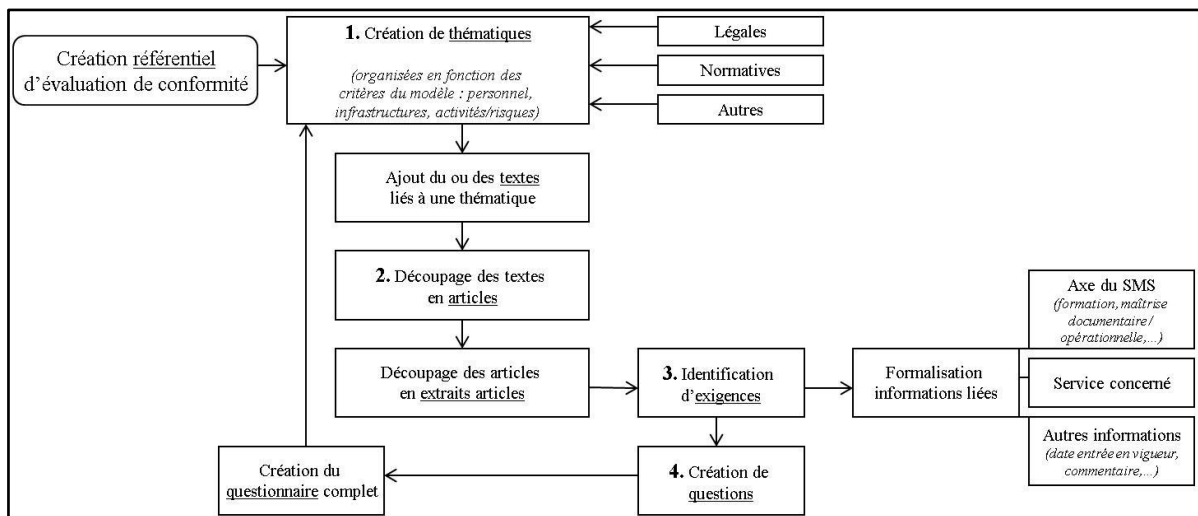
Création référentiel d'évaluation de conformité

1. Création de thématiques

(organisées en fonction des critères du modèle : personnel, infrastructures, activités/risques)

Légales

Normatives

Autres

Ajout du ou des textes liés à une thématique

2. Découpage des textes en articles

Découpage des articles en extraits articles

3. Identification d'exigences

Formalisation informations liées

Axe du SMS (formation, maîtrise documentaire / opérationnelle,...)

Service concerné

Autres informations (date entrée en vigueur, commentaire,...)

4. Création de questions

Création du questionnaire complet